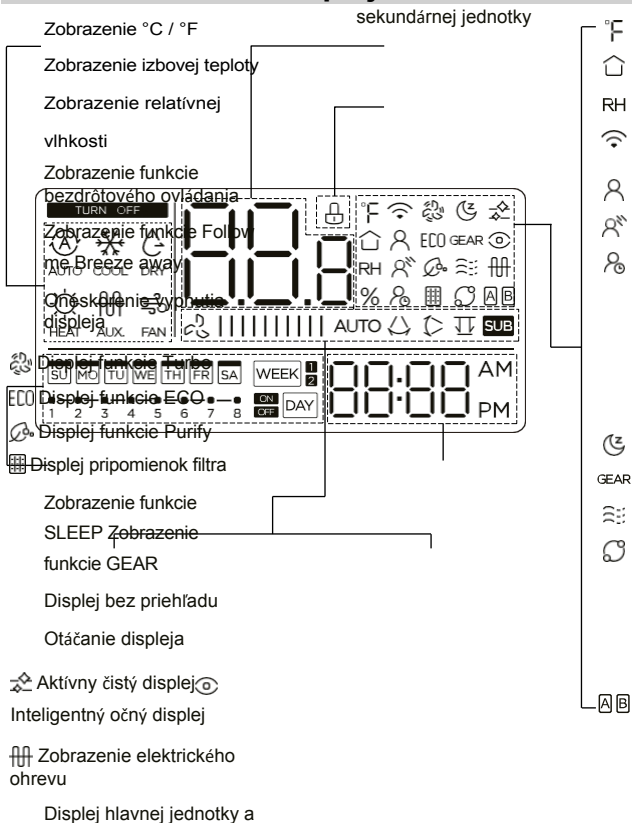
sekundárnej jednotky

Zobrazenie °C / °F

Zobrazenie izbovej teploty

Zobrazenie relatívnej vlhkosti

Zobrazenie funkcie bezdrôtového ovládania

Zobrazenie funkcie Follow me Breeze away

Oneskorenie vypnutia displeja

Displej funkcie Turbo

ECO Displej funkcie ECO

Displej funkcie Purify

Displej pripomienok filtra

Zobrazenie funkcie SLEEP Zobrazenie funkcie GEAR

Displej bez priehľadu

Otáčanie displeja

Aktívny čistý displej

Inteligentný očný displej

Zobrazenie elektrického ohrevu

Displej hlavnej jednotky a

TURN OFF

AUTO COOL DRY HEAT AUX. FAN

°F ECO GEAR RH %

AUTO SUB

SU MO TU WE TH FR SA WEEK 1 2

1 2 3 4 5 6 7 8 ON OFF DAY

88:88 AM PM

°F RH

GEAR

A B